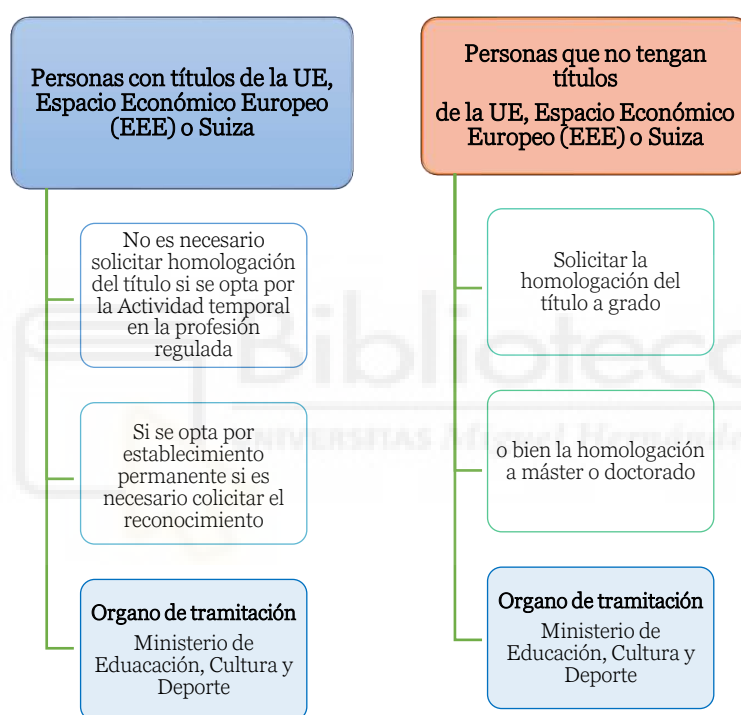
Personas con títulos de la UE, Espacio Económico Europeo (EEE) o Suiza

No es necesario solicitar homologación del título si se opta por la Actividad temporal en la profesión regulada

Si se opta por establecimiento permanente si es necesario colicitar el reconocimiento

Organo de tramitación
Ministerio de Eduacación, Cultura y Deporte

Personas que no tengan títulos de la UE, Espacio Económico Europeo (EEE) o Suiza

Solicitar la homologación del título a grado

o bien la homologación a máster o doctorado

Organo de tramitación
Ministerio de Educación, Cultura y Deporte

Biblioteca
UNIVERSITAS Miguel Hernández